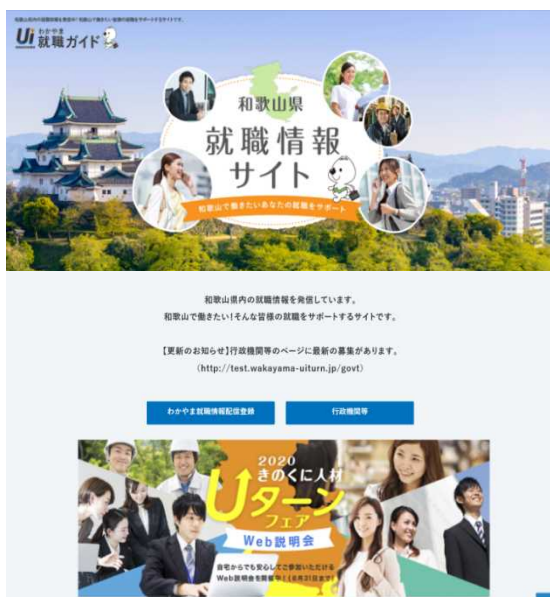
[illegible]

Ui わかやま 就職ガイド

和歌山県
就職情報
サイト
和歌山で働きたいあなたの就職をサポート

和歌山県内の就職情報を発信しています。
和歌山で働きたい!そんな皆様の就職をサポートするサイトです。

【更新のお知らせ】行政機関等のページに最新の募集があります。
(http://test.wakayama-uiturn.jp/govt)

わかやま就職情報配信登録

行政機関等

2020
きのくに人材
Uターン
フェア
Web説明会
自宅からでも安心してご参加いただける
Web説明会を開催中![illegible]